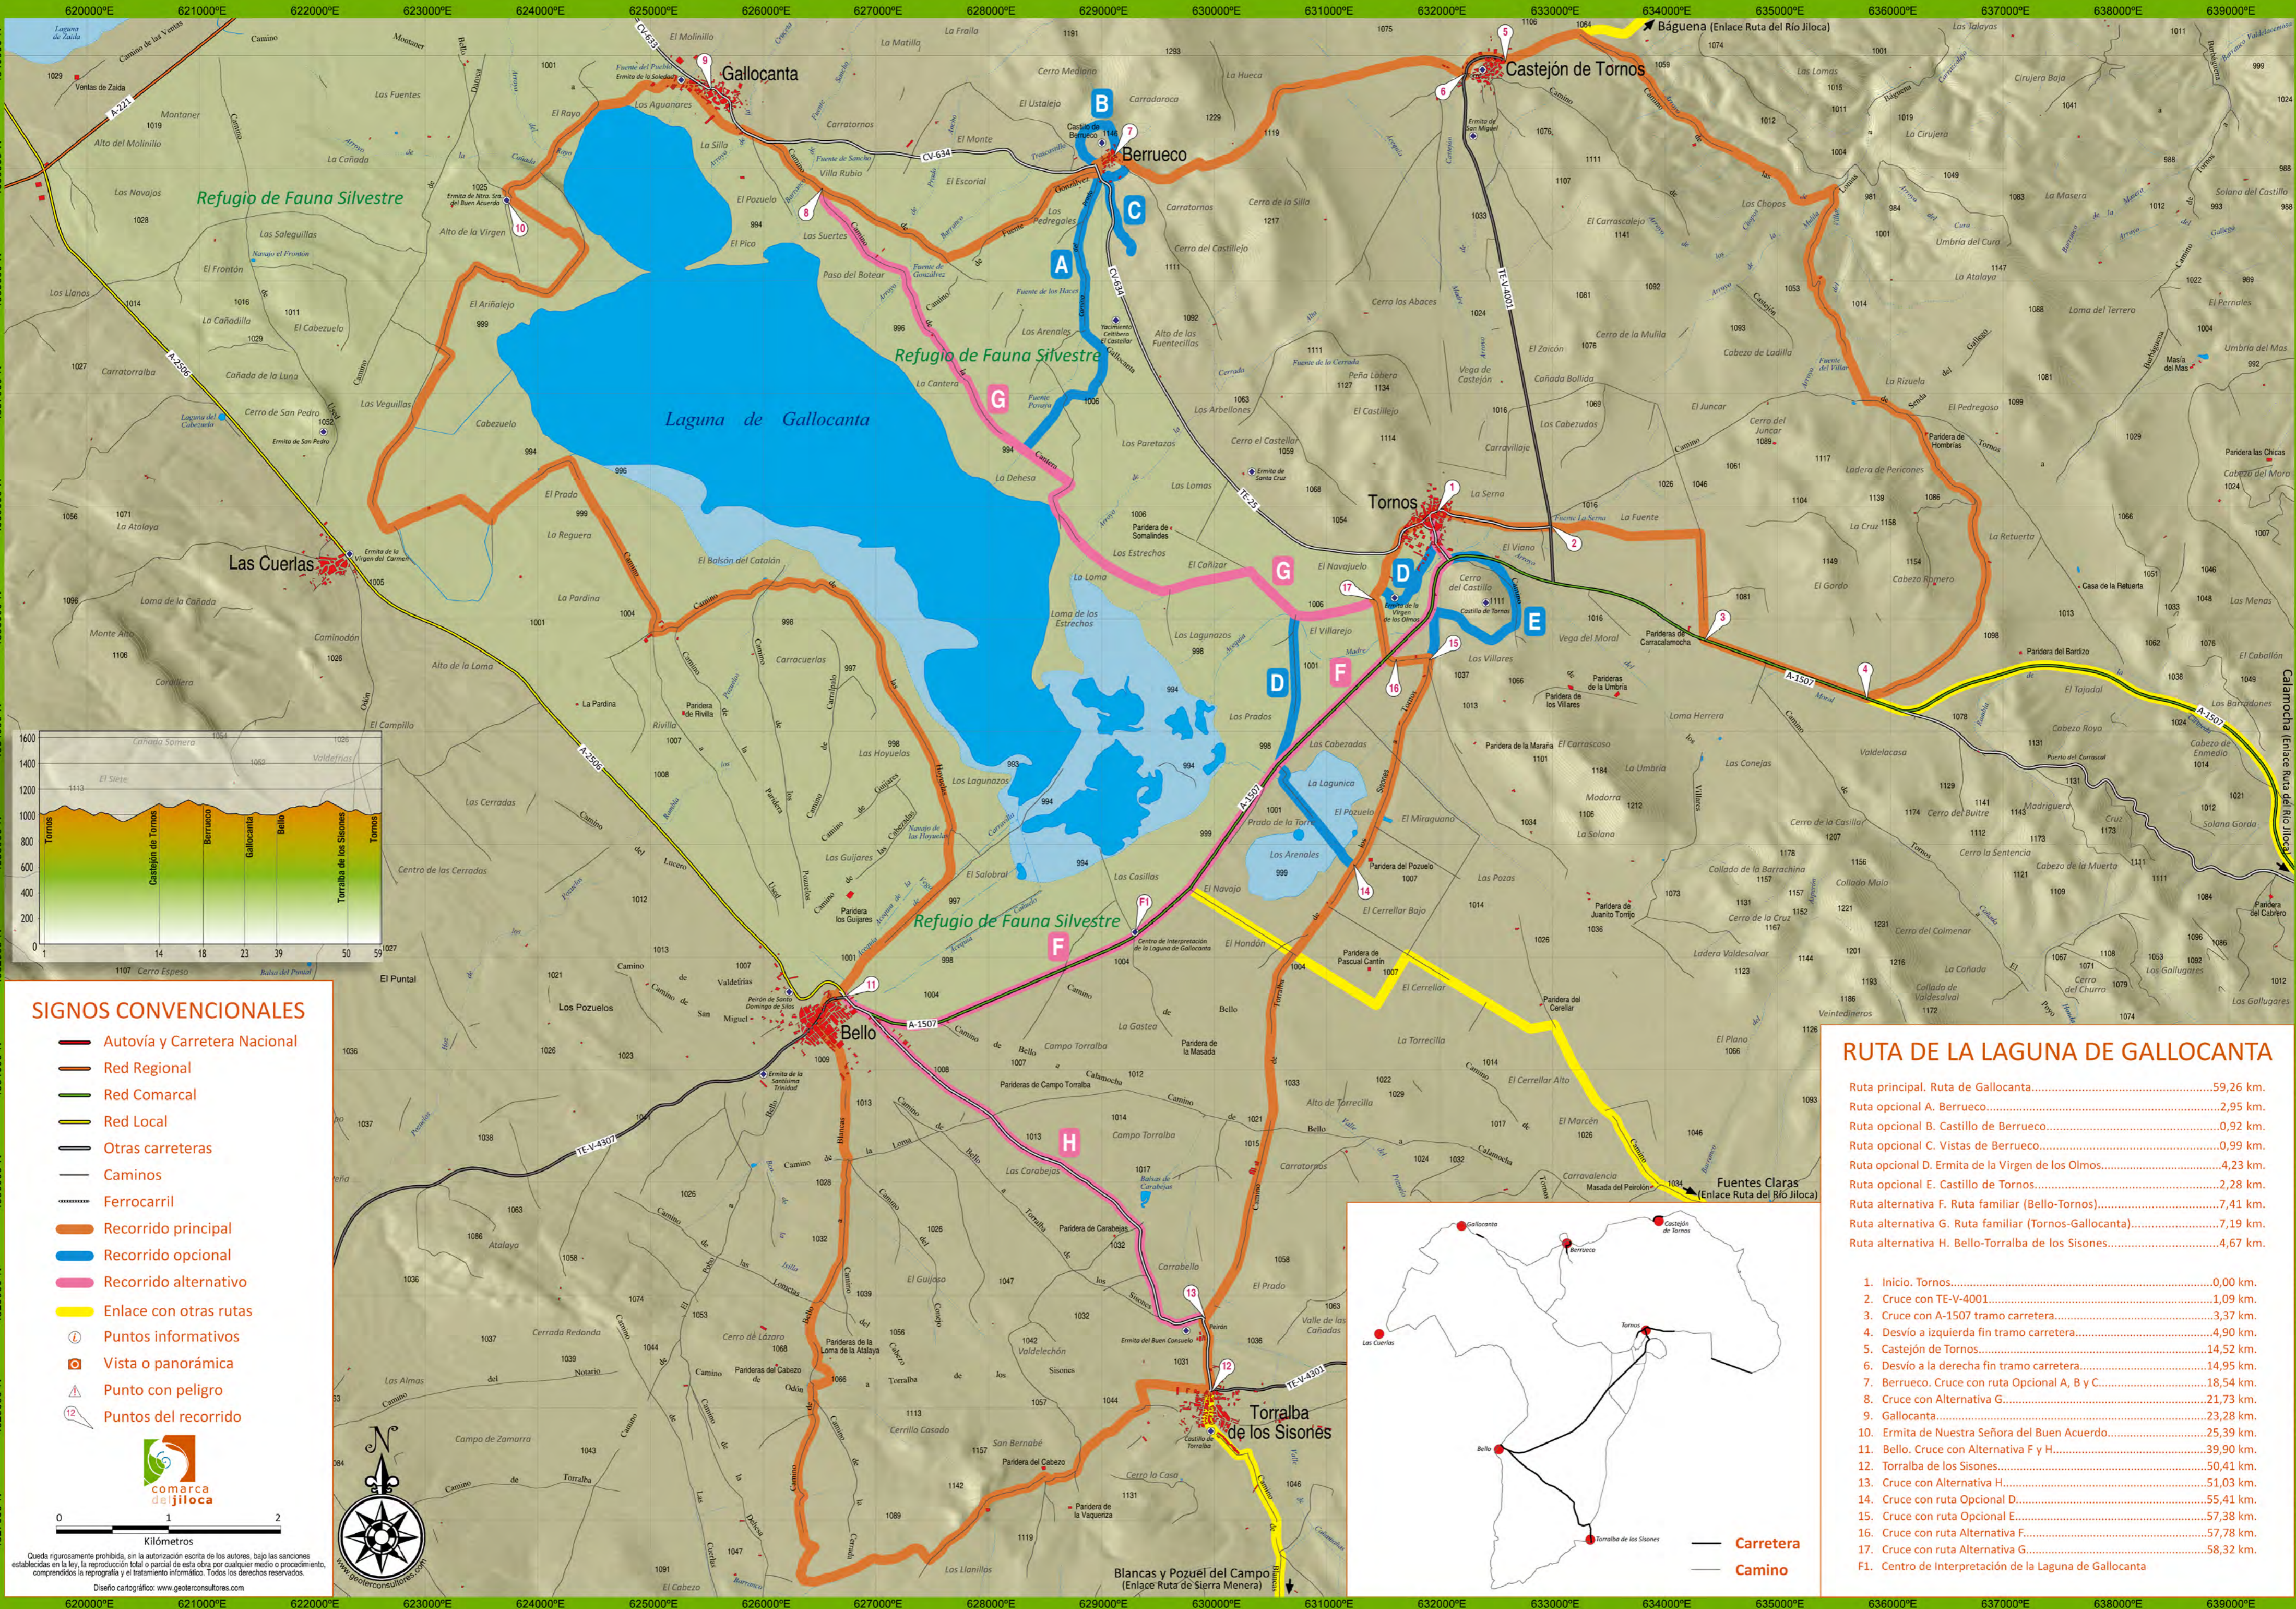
620000°E 621000°E 622000°E 623000°E 624000°E 625000°E 626000°E 627000°E 628000°E 629000°E 630000°E 631000°E 632000°E 633000°E 634000°E 635000°E 636000°E 637000°E 638000°E 639000°E

Gallocanta
Berrueco
Castejón de Tornos
Báguena (Enlace Ruta del Río Jiloca)
Tornos
Las Cuerlas
Bello
Torralba de los Sisones
Blancas y Pozuel del Campo (Enlace Ruta de Sierra Menera)
Fuentes Claras (Enlace Ruta del Río Jiloca)
Calamocha (Enlace Ruta del Río Jiloca)

Refugio de Fauna Silvestre
Refugio de Fauna Silvestre
Refugio de Fauna Silvestre
Laguna de Gallocanta

A B C D E F G H

1600 1400 1200 1000 800 600 400 200 0
Tornos Castejón de Tornos Berrueco Gallocanta Bello Torralba de los Sisones Tornos
1 14 18 23 39 50 59

SIGNOS CONVENCIONALES
Autovía y Carretera Nacional
Red Regional
Red Comarcal
Red Local
Otras carreteras
Caminos
Ferrocarril
Recorrido principal
Recorrido opcional
Recorrido alternativo
Enlace con otras rutas
Puntos informativos
Vista o panorámica
Punto con peligro
Puntos del recorrido

comarca del jiloca

0 1 2
Kilómetros

RUTA DE LA LAGUNA DE GALLOCANTA
Ruta principal. Ruta de Gallocanta....59,26 km.
Ruta opcional A. Berrueco....2,95 km.
Ruta opcional B. Castillo de Berrueco....0,92 km.
Ruta opcional C. Vistas de Berrueco....0,99 km.
Ruta opcional D. Ermita de la Virgen de los Olmos....4,23 km.
Ruta opcional E. Castillo de Tornos....2,28 km.
Ruta alternativa F. Ruta familiar (Bello-Tornos)....7,41 km.
Ruta alternativa G. Ruta familiar (Tornos-Gallocanta)....7,19 km.
Ruta alternativa H. Bello-Torralba de los Sisones....4,67 km.

1. Inicio. Tornos....0,00 km.
2. Cruce con TE-V-4001....1,09 km.
3. Cruce con A-1507 tramo carretera....3,37 km.
4. Desvío a izquierda fin tramo carretera....4,90 km.
5. Castejón de Tornos....14,52 km.
6. Desvío a la derecha fin tramo carretera....14,95 km.
7. Berrueco. Cruce con ruta Opcional A, B y C....18,54 km.
8. Cruce con Alternativa G....21,73 km.
9. Gallocanta....23,28 km.
10. Ermita de Nuestra Señora del Buen Acuerdo....25,39 km.
11. Bello. Cruce con Alternativa F y H....39,90 km.
12. Torralba de los Sisones....50,41 km.
13. Cruce con Alternativa H....51,03 km.
14. Cruce con ruta Opcional D....55,41 km.
15. Cruce con ruta Opcional E....57,38 km.
16. Cruce con ruta Alternativa F....57,78 km.
17. Cruce con ruta Alternativa G....58,32 km.
F1. Centro de Interpretación de la Laguna de Gallocanta

Carretera
Camino